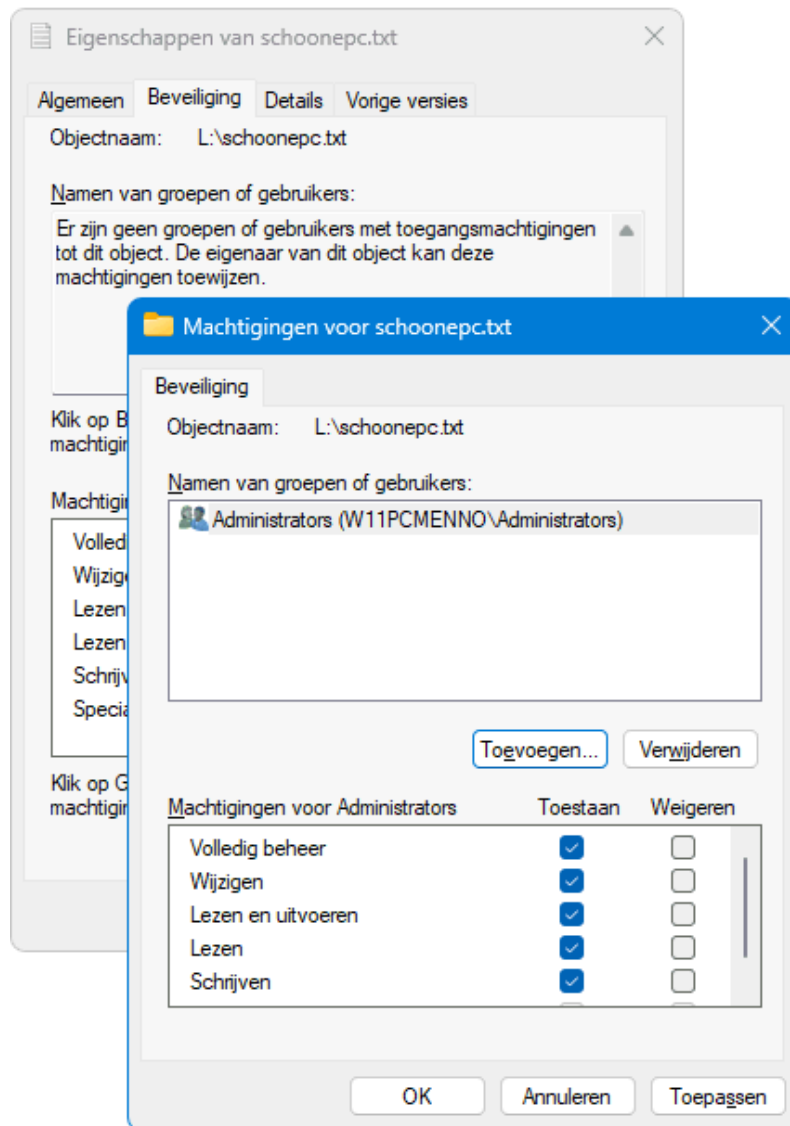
Eigenschappen van schoonepc.txt

Algemeen | Beveiliging | Details | Vorige versies

Objectnaam: L:\schoonepc.txt

Namen van groepen of gebruikers:

Er zijn geen groepen of gebruikers met toegangsmachtigingen tot dit object. De eigenaar van dit object kan deze machtigingen toewijzen.

Klik op B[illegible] machtigin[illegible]

Machtigin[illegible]

Volledi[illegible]
Wijzige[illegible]
Lezen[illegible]
Lezen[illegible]
Schrijv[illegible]
Specia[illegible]

Klik op G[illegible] machtigin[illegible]

Machtigingen voor schoonepc.txt

Beveiliging

Objectnaam: L:\schoonepc.txt

Namen van groepen of gebruikers:

Administrators (W11PCMENNO\Administrators)

Toevoegen... | Verwijderen

| Machtigingen voor Administrators | Toestaan | Weigeren |
|---|---|---|
| Volledig beheer | ☑ | ☐ |
| Wijzigen | ☑ | ☐ |
| Lezen en uitvoeren | ☑ | ☐ |
| Lezen | ☑ | ☐ |
| Schrijven | ☑ | ☐ |

OK | Annuleren | Toepassen